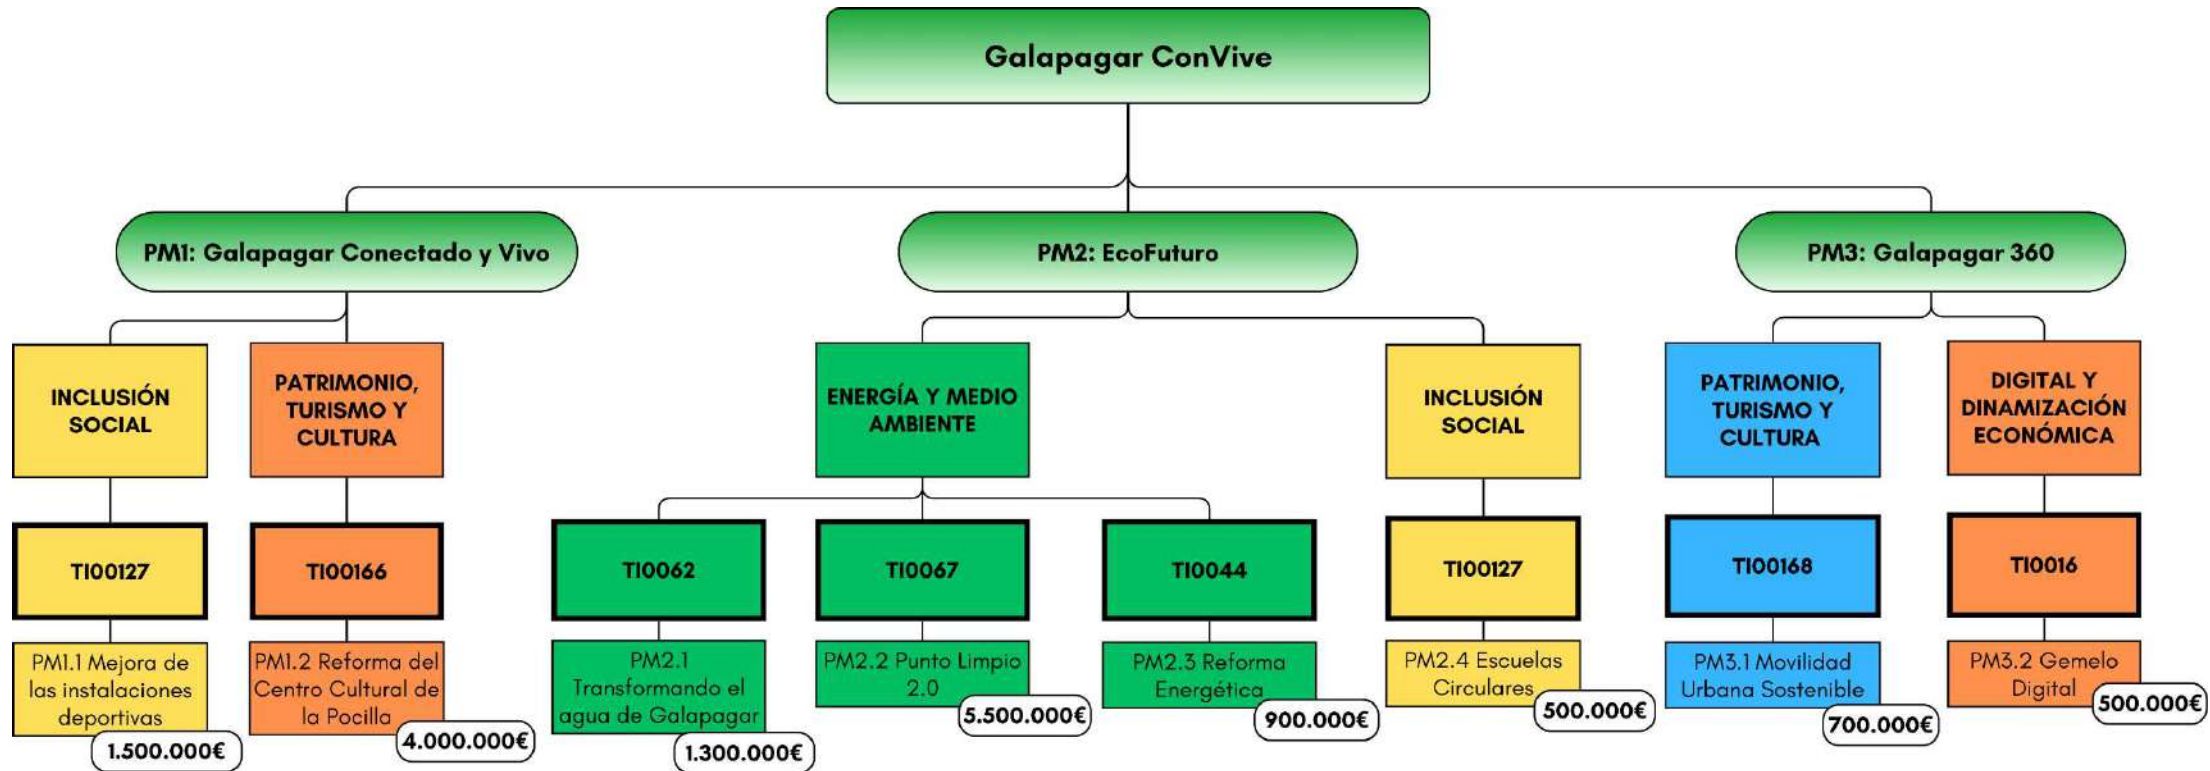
Galapagar ConVive

PM1: Galapagar Conectado y Vivo

INCLUSIÓN SOCIAL

TI00127

PM1.1 Mejora de las instalaciones deportivas

1.500.000€

PATRIMONIO, TURISMO Y CULTURA

TI00166

PM1.2 Reforma del Centro Cultural de la Pocilla

4.000.000€

PM2: EcoFuturo

ENERGÍA Y MEDIO AMBIENTE

TI0062

PM2.1 Transformando el agua de Galapagar

1.300.000€

TI0067

PM2.2 Punto Limpio 2.0

5.500.000€

TI0044

PM2.3 Reforma Energética

900.000€

INCLUSIÓN SOCIAL

TI00127

PM2.4 Escuelas Circulares

500.000€

PM3: Galapagar 360

PATRIMONIO, TURISMO Y CULTURA

TI00168

PM3.1 Movilidad Urbana Sostenible

700.000€

DIGITAL Y DINAMIZACIÓN ECONÓMICA

TI0016

PM3.2 Gemelo Digital

500.000€